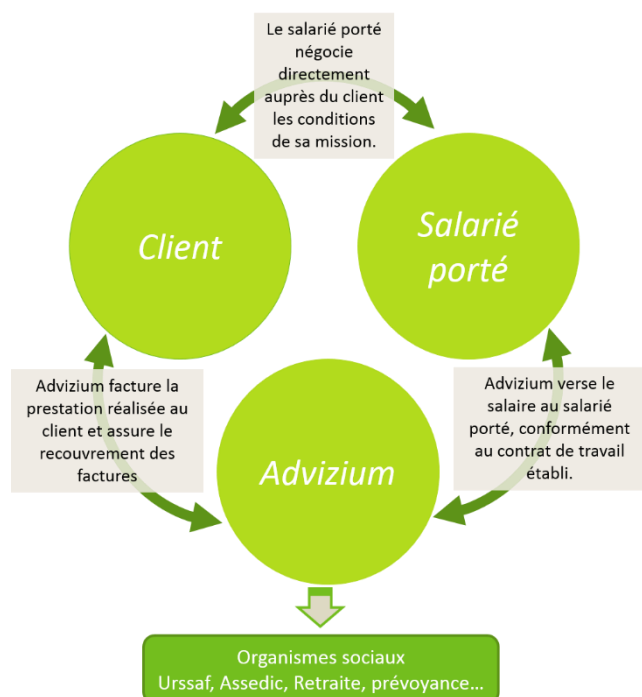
Le salarié porté négocie directement auprès du client les conditions de sa mission.

Client

Salarié porté

Advizium facture la prestation réalisée au client et assure le recouvrement des factures

Advizium

Advizium verse le salaire au salarié porté, conformément au contrat de travail établi.

Organismes sociaux
Urssaf, Assedic, Retraite, prévoyance…